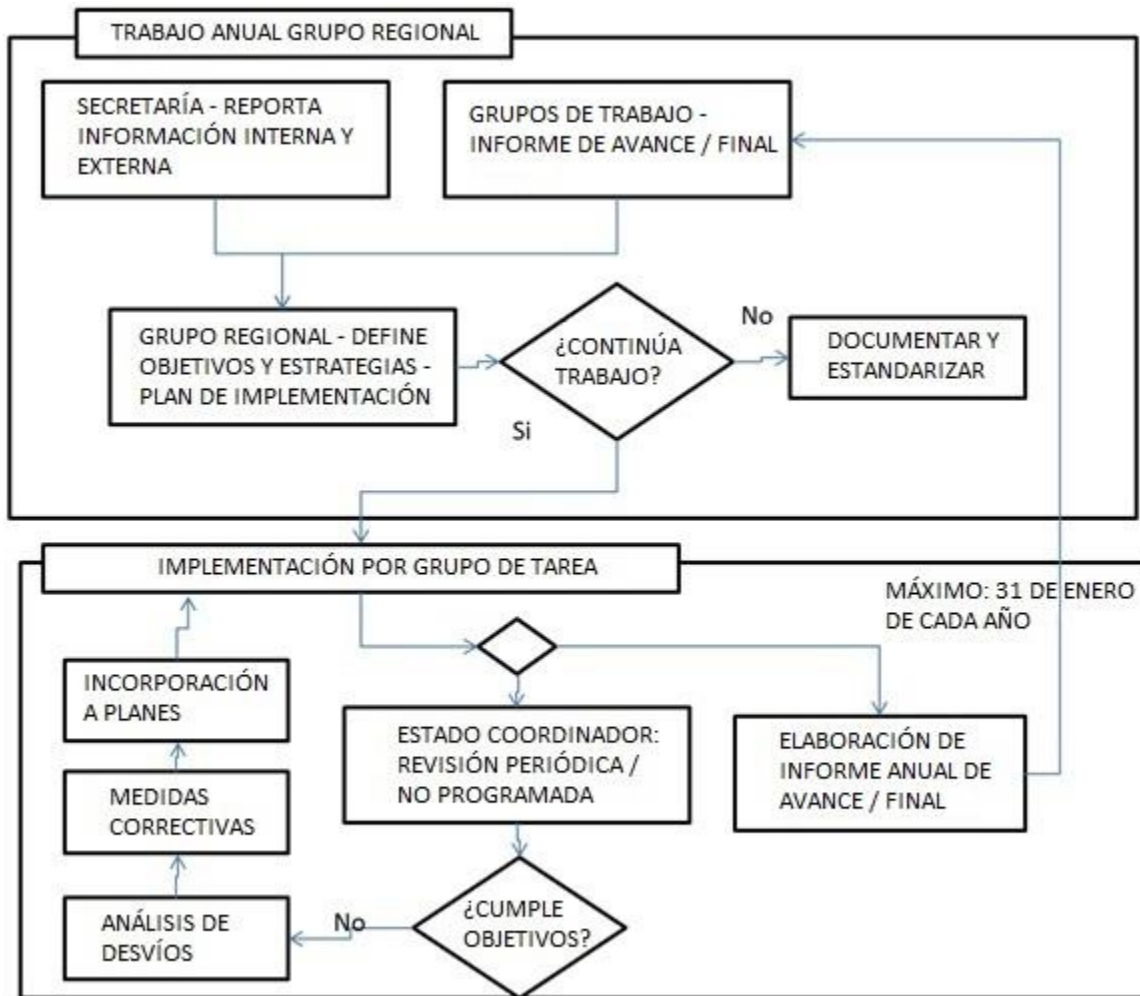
TRABAJO ANUAL GRUPO REGIONAL

SECRETARÍA - REPORTA INFORMACIÓN INTERNA Y EXTERNA

GRUPOS DE TRABAJO - INFORME DE AVANCE / FINAL

GRUPO REGIONAL - DEFINE OBJETIVOS Y ESTRATEGIAS - PLAN DE IMPLEMENTACIÓN

¿CONTINÚA TRABAJO?

No

DOCUMENTAR Y ESTANDARIZAR

Si

IMPLEMENTACIÓN POR GRUPO DE TAREA

MÁXIMO: 31 DE ENERO DE CADA AÑO

INCORPORACIÓN A PLANES

ESTADO COORDINADOR: REVISIÓN PERIÓDICA / NO PROGRAMADA

ELABORACIÓN DE INFORME ANUAL DE AVANCE / FINAL

MEDIDAS CORRECTIVAS

ANÁLISIS DE DESVÍOS

No

¿CUMPLE OBJETIVOS?